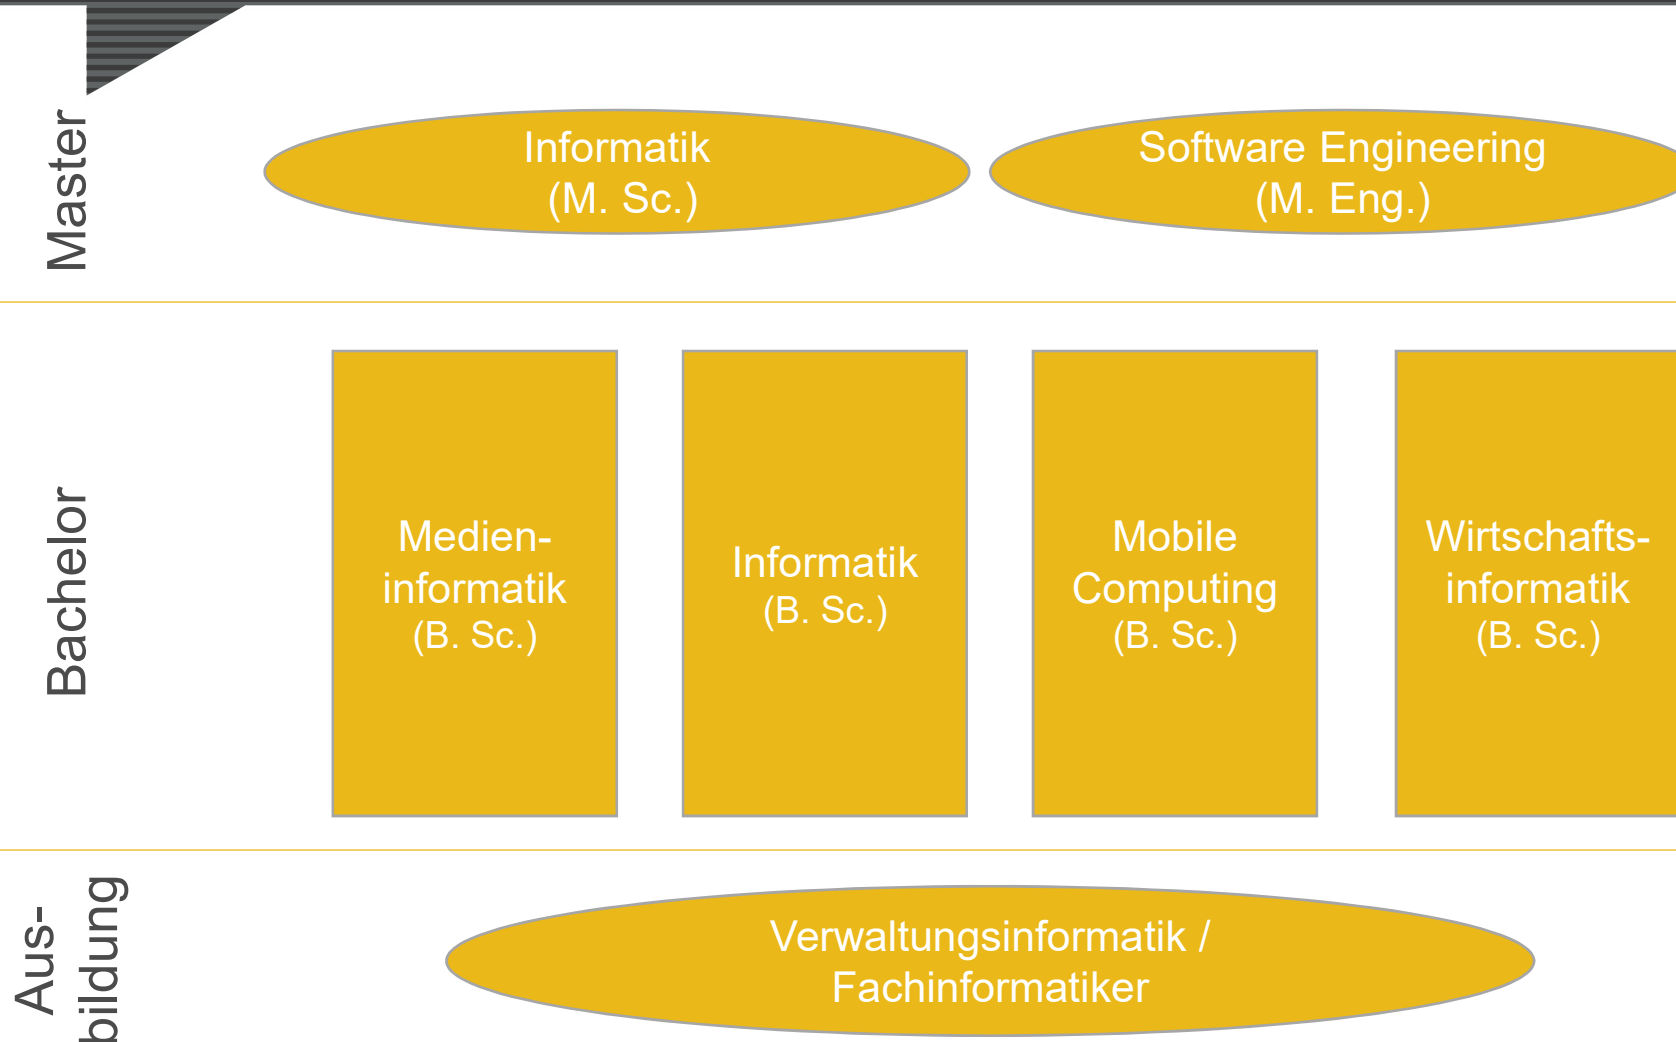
Master

Informatik
(M. Sc.)

Software Engineering
(M. Eng.)

Bachelor

Medieninformatik
(B. Sc.)

Informatik
(B. Sc.)

Mobile Computing
(B. Sc.)

Wirtschaftsinformatik
(B. Sc.)

Ausbildung

Verwaltungsinformatik / Fachinformatiker